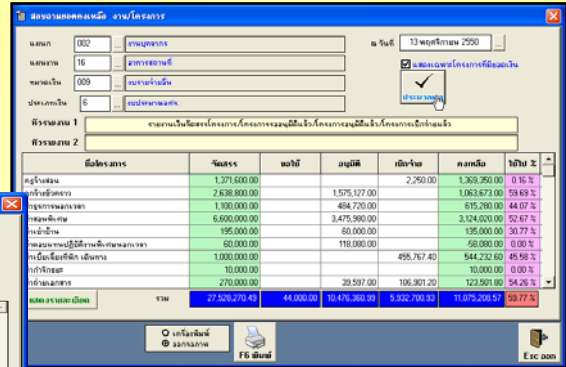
สอบถามยอดคงเหลือ งาน/โครงการ

แผนก 002 ... งานบุคลากร
แผนงาน 16 ... ฝากการธนาคารนี้
หมวดเงิน 009 ... งบดำเนินงาน
ประเภทเงิน 6 ... งบประมาณแผ่นดิน

ณ วันที่ 13 พฤศจิกายน 2550 ...
แสดงเฉพาะโครงการที่มียอดเงิน
ประมวลผล

หัวรายงาน 1 รายงานเงินข้อตรงโครงการ/โครงการอนุมัติแล้ว/โครงการอนุมัติแล้ว/โครงการเบิกจ่ายแล้ว
หัวรายงาน 2

| ชื่อโครงการ | จัดสรร | ขอใช้ | อนุมัติ | เบิกจ่าย | คงเหลือ | ใช้ไป % |
|---|---|---|---|---|---|---|
| ครูจ้างสอน | 1,371,600.00 | | | 2,250.00 | 1,369,350.00 | 0.16 % |
| ครูจ้างชั่วคราว | 2,638,800.00 | | 1,575,127.00 | | 1,063,673.00 | 59.69 % |
| กรูการนอกเวลา | 1,100,000.00 | | 484,720.00 | | 615,280.00 | 44.07 % |
| สอนพิเศษ | 6,600,000.00 | | 3,475,980.00 | | 3,124,020.00 | 52.67 % |
| ค่าเช่าบ้าน | 195,000.00 | | 60,000.00 | | 135,000.00 | 30.77 % |
| ทดลองปฏิบัติงานพิเศษนอกเวลา | 60,000.00 | | 118,080.00 | | -58,080.00 | 0.00 % |
| เบี้ยเลี้ยงที่พัก เดินทาง | 1,000,000.00 | | | 455,767.40 | 544,232.60 | 45.58 % |
| ค่ารักษา | 10,000.00 | | | | 10,000.00 | 0.00 % |
| ค่าเล่าเรียน | 270,000.00 | | 39,597.00 | 106,901.20 | 123,501.80 | 54.26 % |

แสดงรายละเอียด รวม 27,528,270.49 44,000.00 10,476,360.99 5,932,700.93 11,075,208.57 59.77 %

เครื่องพิมพ์
ออกภาพ
F6 พิมพ์
Esc ออก